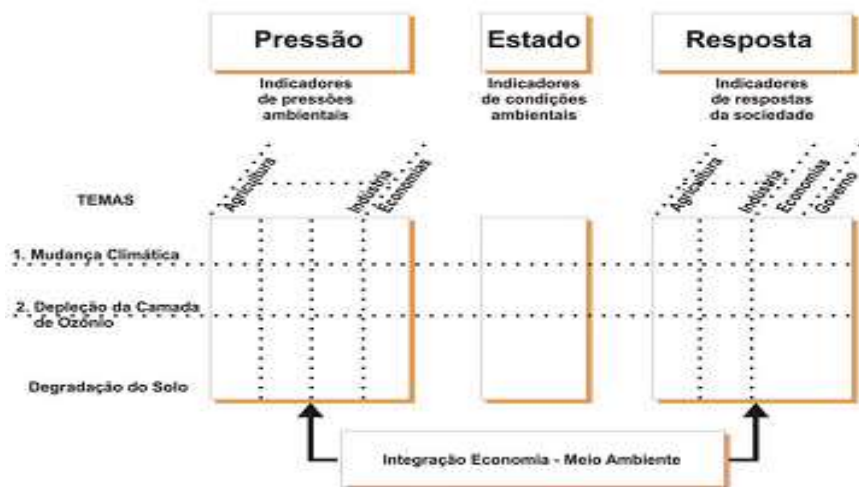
Pressão

Indicadores de pressões ambientais

Estado

Indicadores de condições ambientais

Resposta

Indicadores de respostas da sociedade

Agricultura

Indústria

Economias

Agricultura

Indústria

Economias

Governo

TEMAS

1. Mudança Climática

2. Depleção da Camada de Ozônio

Degradação do Solo

Integração Economia - Meio Ambiente